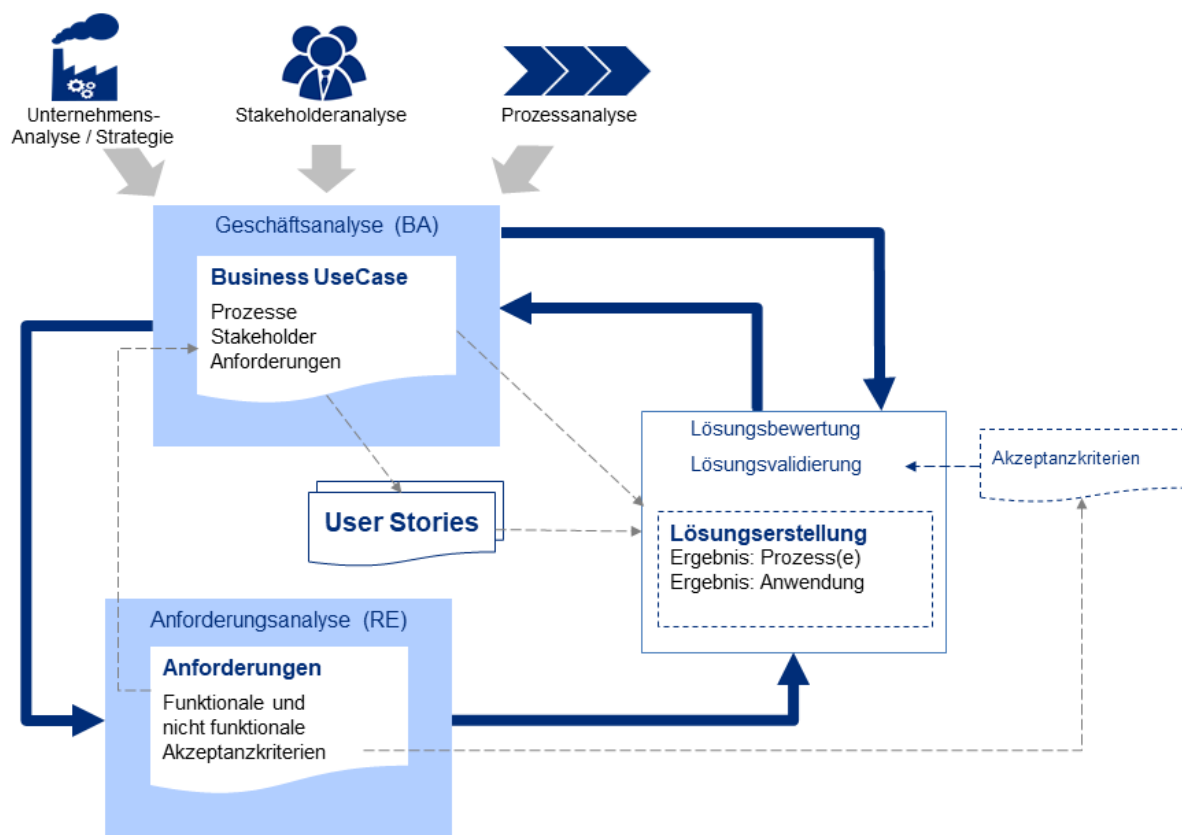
Unternehmens-Analyse / Strategie

Stakeholderanalyse

Prozessanalyse

Geschäftsanalyse (BA)

Business UseCase

Prozesse
Stakeholder
Anforderungen

Lösungsbewertung

Lösungsvalidierung

Akzeptanzkriterien

User Stories

Lösungserstellung
Ergebnis: Prozess(e)
Ergebnis: Anwendung

Anforderungsanalyse (RE)

Anforderungen

Funktionale und
nicht funktionale
Akzeptanzkriterien